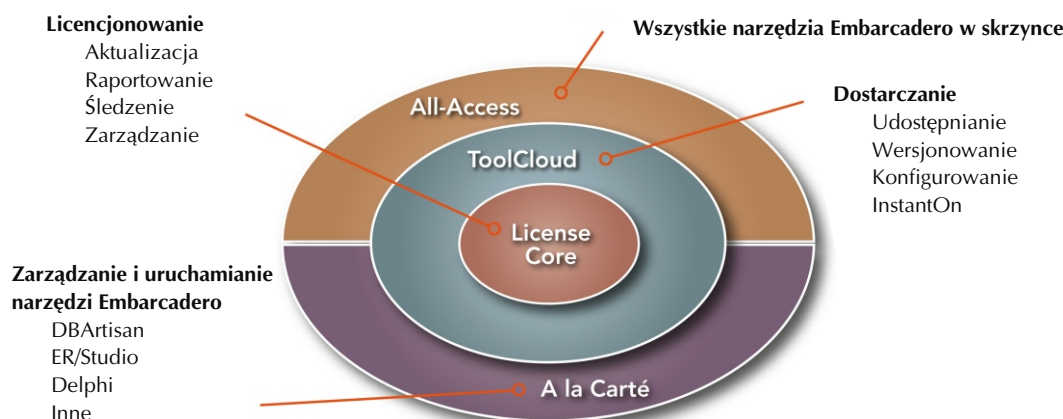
Licencjonowanie
Aktualizacja
Raportowanie
Śledzenie
Zarządzanie

Wszystkie narzędzia Embarcadero w skrzynce

All-Access

Dostarczanie
Udostępnianie
Wersjonowanie
Konfigurowanie
InstantOn

ToolCloud

License Core

Zarządzanie i uruchamianie narzędzi Embarcadero
DBArtisan
ER/Studio
Delphi
Inne

A la Carté